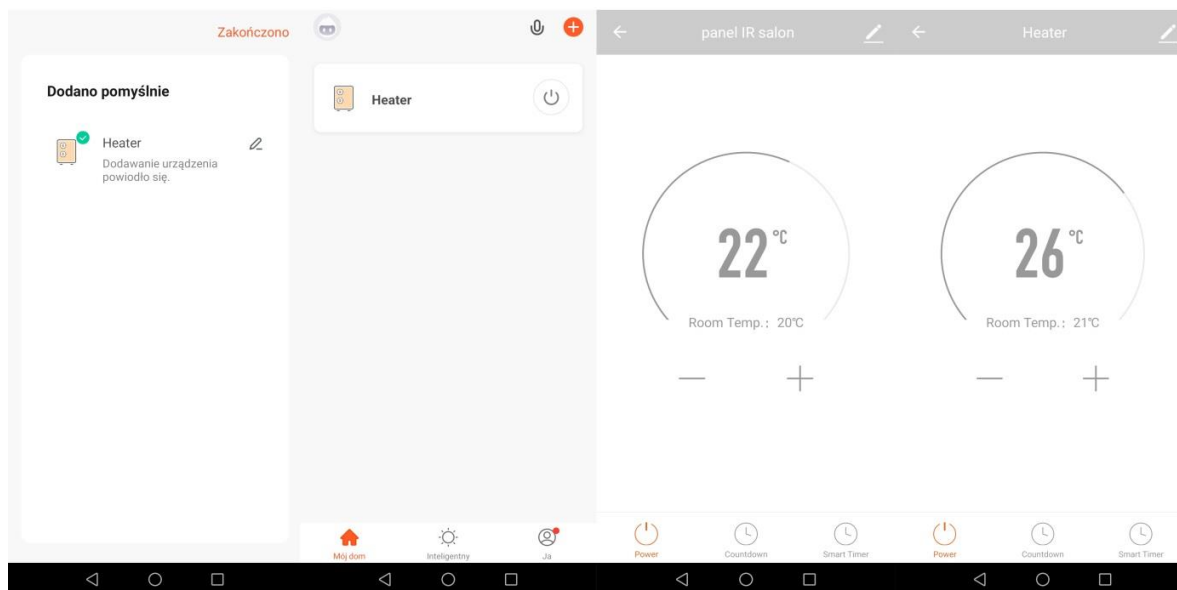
Zakończono

Dodano pomyślnie

Heater

Dodawanie urządzenia powiodło się.

Heater

Mój dom

Inteligentny

Ja

panel IR salon

22 °C

Room Temp.: 20℃

—

+

Power

Countdown

Smart Timer

Heater

26 °C

Room Temp.: 21℃

—

+

Power

Countdown

Smart Timer